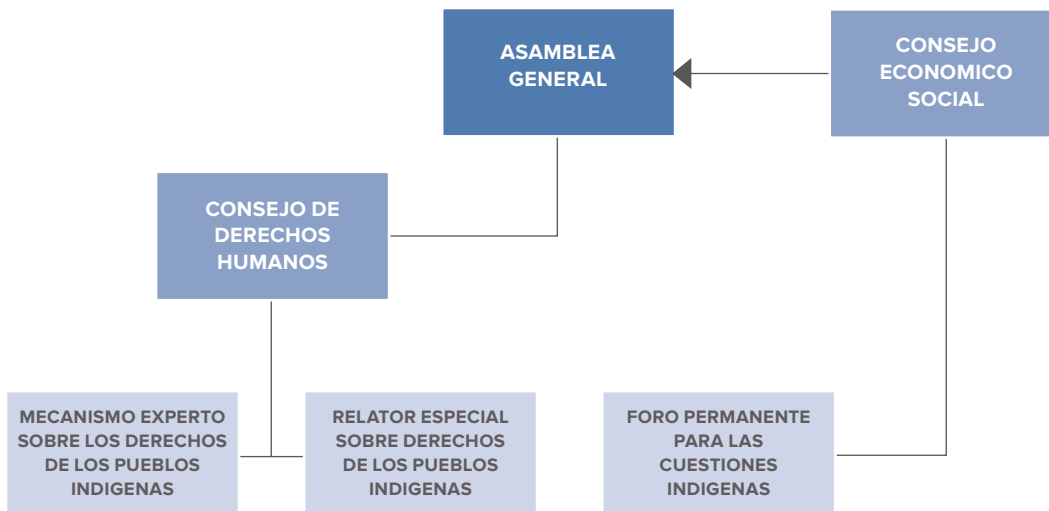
ASAMBLEA GENERAL

CONSEJO ECONOMICO SOCIAL

CONSEJO DE DERECHOS HUMANOS

MECANISMO EXPERTO SOBRE LOS DERECHOS DE LOS PUEBLOS INDIGENAS

RELATOR ESPECIAL SOBRE DERECHOS DE LOS PUEBLOS INDIGENAS

FORO PERMANENTE PARA LAS CUESTIONES INDIGENAS